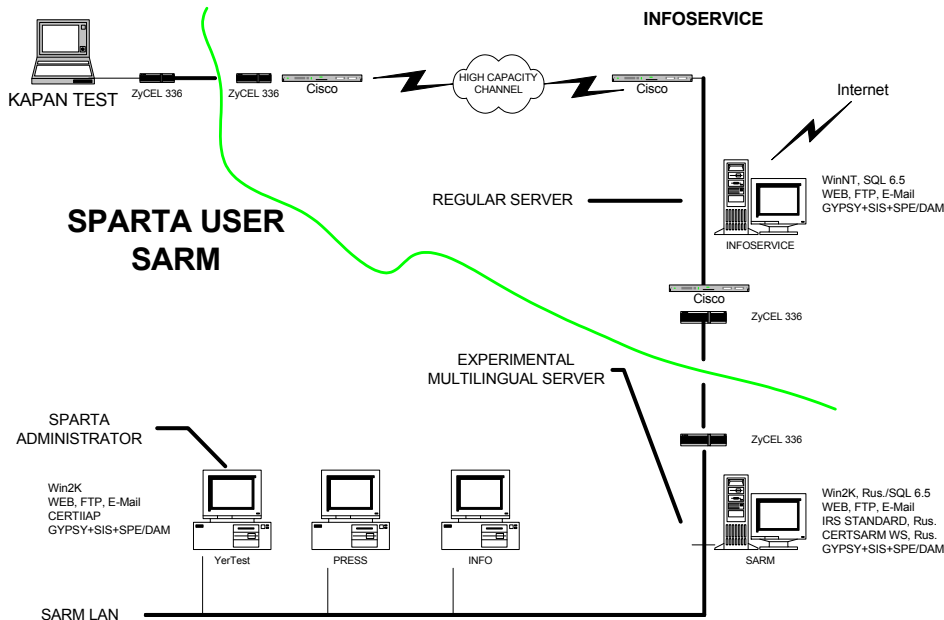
INFOSERVICE

KAPAN TEST

ZyCEL 336

ZyCEL 336

Cisco

HIGH CAPACITY CHANNEL

Cisco

Internet

WinNT, SQL 6.5
WEB, FTP, E-Mail
GYPSY+SIS+SPE/DAM

REGULAR SERVER

INFOSERVICE

SPARTA USER SARM

Cisco

ZyCEL 336

EXPERIMENTAL MULTILINGUAL SERVER

ZyCEL 336

SPARTA ADMINISTRATOR

Win2K
WEB, FTP, E-Mail
CERTIIAP
GYPSY+SIS+SPE/DAM

YerTest

PRESS

INFO

Win2K, Rus./SQL 6.5
WEB, FTP, E-Mail
IRS STANDARD, Rus.
CERTSARM WS, Rus.
GYPSY+SIS+SPE/DAM

SARM

SARM LAN